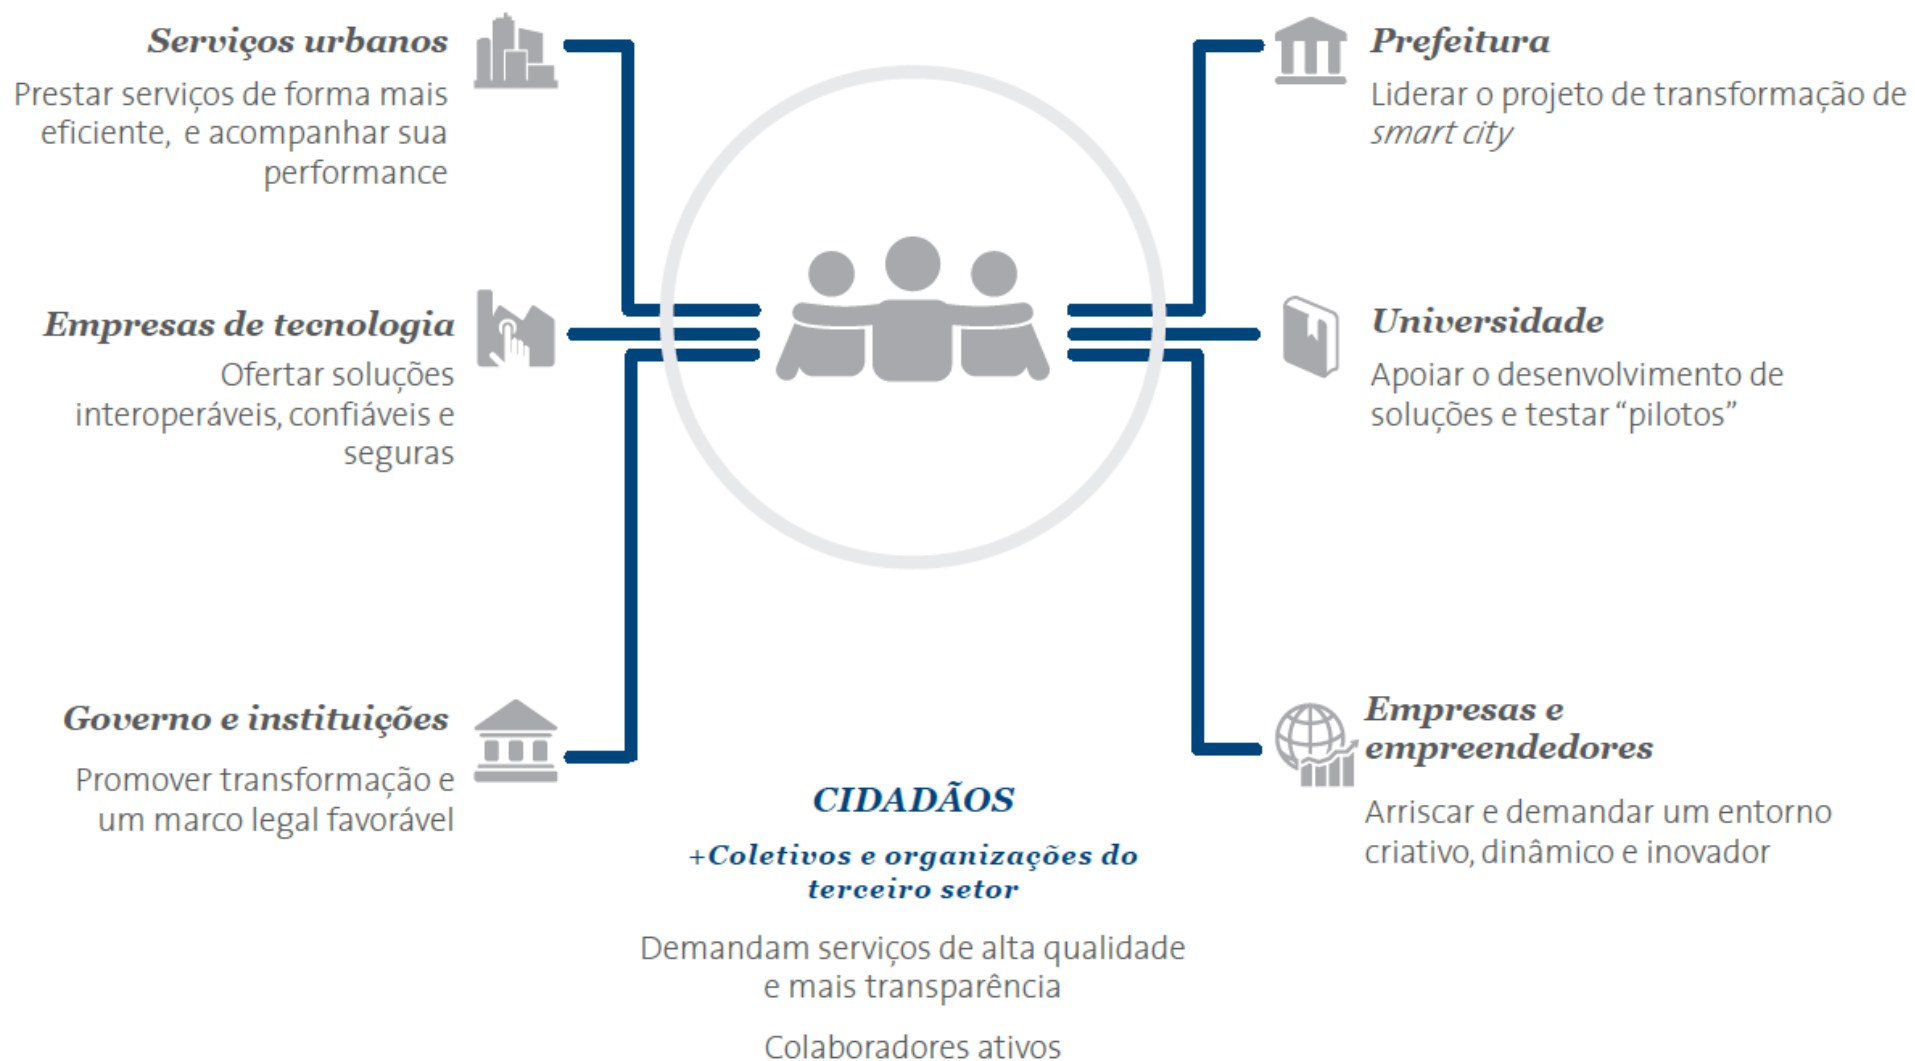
Serviços urbanos

Prestar serviços de forma mais eficiente, e acompanhar sua performance

Empresas de tecnologia

Ofertar soluções interoperáveis, confiáveis e seguras

Governo e instituições

Promover transformação e um marco legal favorável

Prefeitura

Liderar o projeto de transformação de *smart city*

Universidade

Apoiar o desenvolvimento de soluções e testar "pilotos"

Empresas e empreendedores

Arriscar e demandar um entorno criativo, dinâmico e inovador

CIDADÃOS

+Coletivos e organizações do terceiro setor

Demandam serviços de alta qualidade e mais transparência

Colaboradores ativos